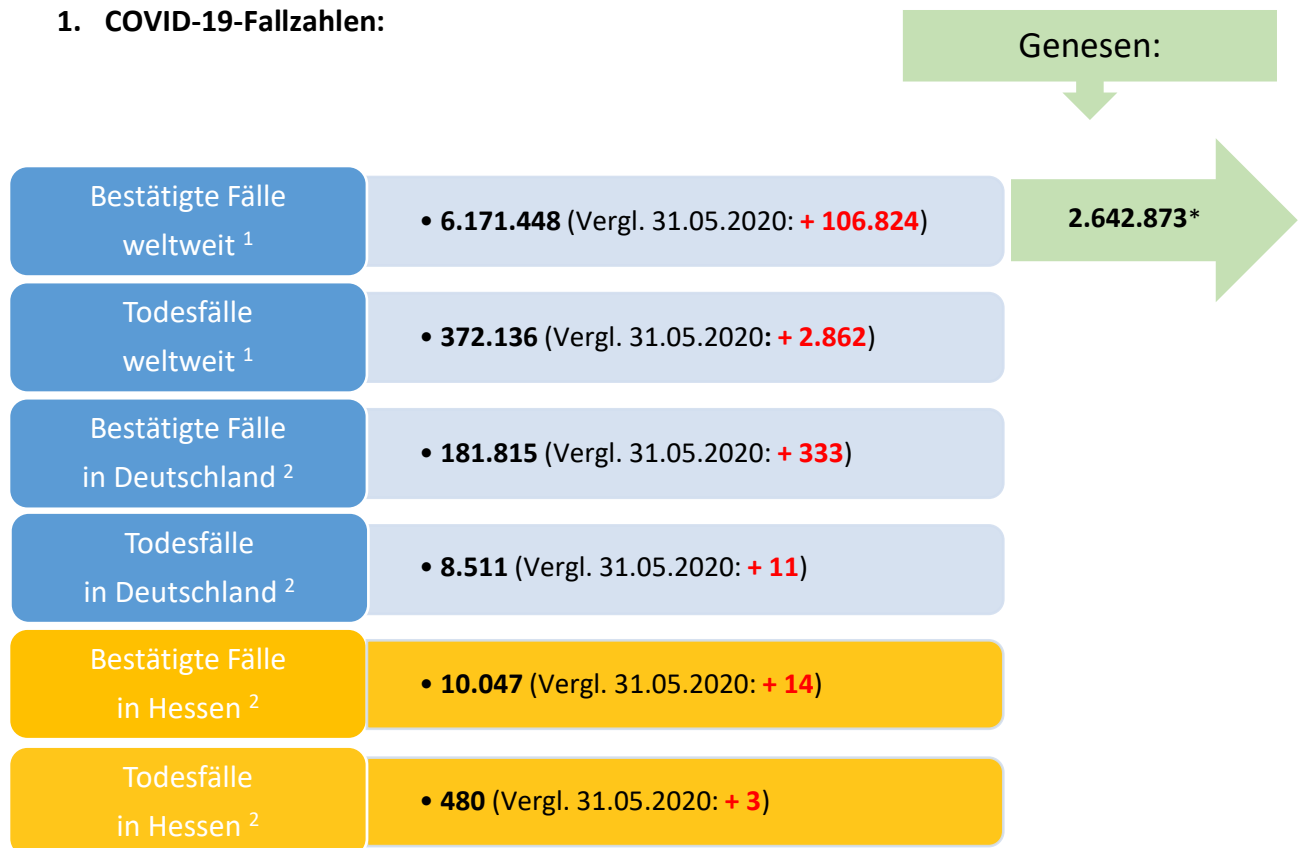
1. COVID-19-Fallzahlen:

Genesen:

2.642.873*

Bestätigte Fälle weltweit $^1$

• 6.171.448 (Vergl. 31.05.2020: + 106.824)

Todesfälle weltweit $^1$

• 372.136 (Vergl. 31.05.2020: + 2.862)

Bestätigte Fälle in Deutschland $^2$

• 181.815 (Vergl. 31.05.2020: + 333)

Todesfälle in Deutschland $^2$

• 8.511 (Vergl. 31.05.2020: + 11)

Bestätigte Fälle in Hessen $^2$

• 10.047 (Vergl. 31.05.2020: + 14)

Todesfälle in Hessen $^2$

• 480 (Vergl. 31.05.2020: + 3)